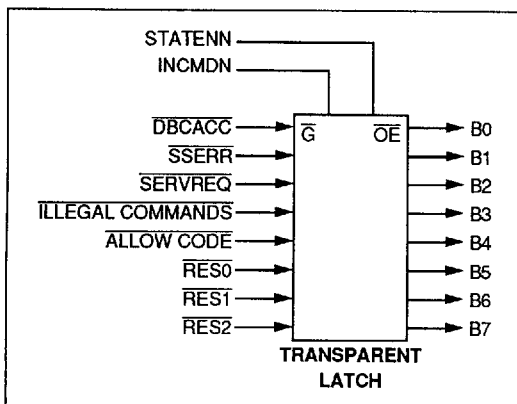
STATENN
INCMDN
$\overline{\text{DBCACC}}$
$\overline{\text{SSERR}}$
$\overline{\text{SERVREQ}}$
$\overline{\text{ILLEGAL COMMANDS}}$
$\overline{\text{ALLOW CODE}}$
$\overline{\text{RES0}}$
$\overline{\text{RES1}}$
$\overline{\text{RES2}}$
$\overline{\text{G}}$
$\overline{\text{OE}}$
B0
B1
B2
B3
B4
B5
B6
B7
TRANSPARENT LATCH